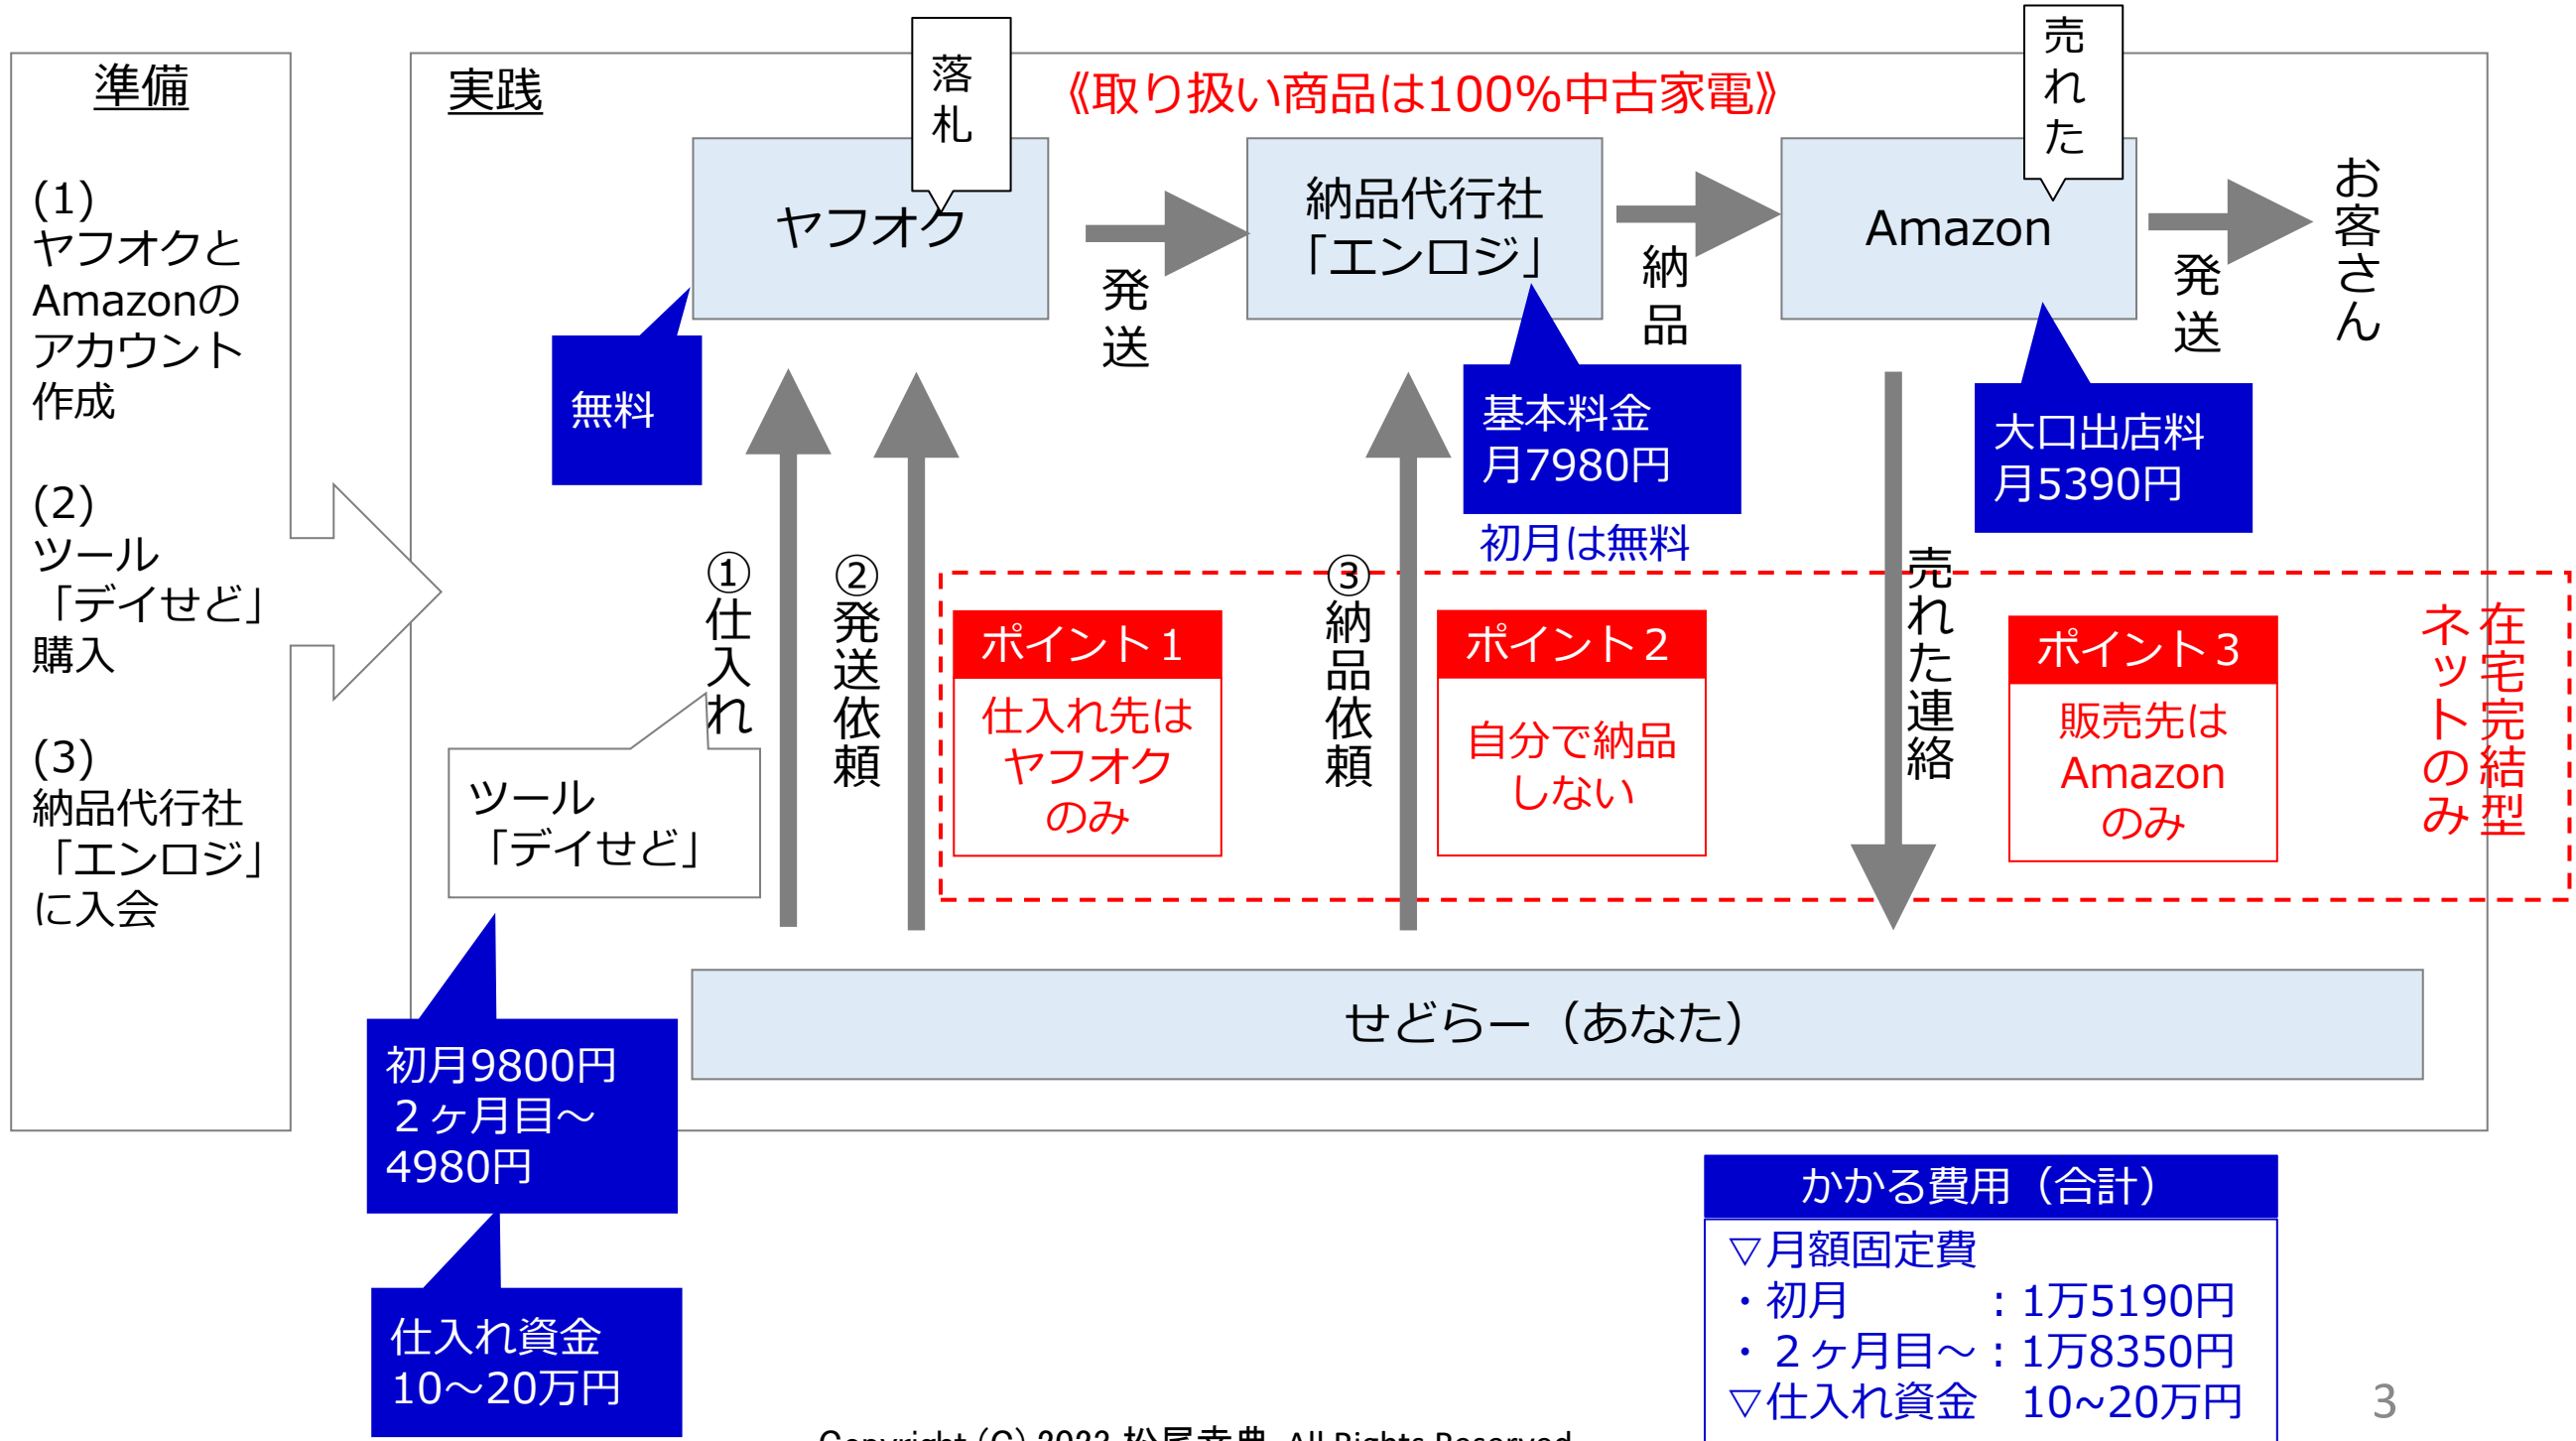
準備

(1)
ヤフオクとAmazonのアカウント作成

(2)
ツール「デイせど」購入

(3)
納品代行社「エンロジ」に入会

実践

落札

《取り扱い商品は100%中古家電》

売れた

ヤフオク

発送

納品代行社「エンロジ」

納品

Amazon

発送

お客さん

無料

基本料金
月7980円

初月は無料

大口出店料
月5390円

①仕入れ

②発送依頼

③納品依頼

売れた連絡

ポイント１
仕入れ先はヤフオクのみ

ポイント２
自分で納品しない

ポイント３
販売先はAmazonのみ

在宅完結型
ネットのみ

ツール「デイせど」

せどらー（あなた）

初月9800円
２ヶ月目～
4980円

仕入れ資金
10～20万円

かかる費用（合計）
▽月額固定費
・初月　　：1万5190円
・２ヶ月目～：1万8350円
▽仕入れ資金　10~20万円

3

Copyright (C) 2022 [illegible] All Rights Reserved